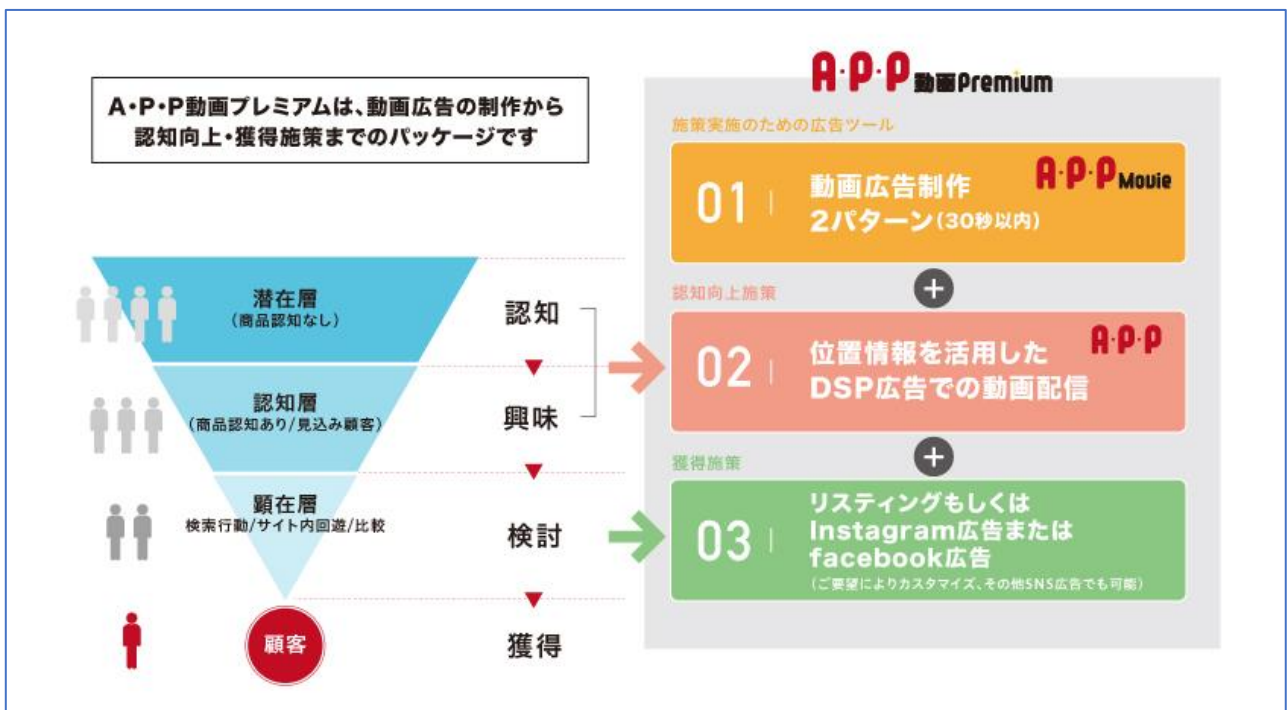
A・P・P動画プレミアムは、動画広告の制作から認知向上・獲得施策までのパッケージです

潜在層
(商品認知なし)

認知層
(商品認知あり/見込み顧客)

顕在層
検索行動/サイト内回遊/比較

顧客

認知

興味

検討

獲得

A・P・P動画Premium

施策実施のための広告ツール

01 動画広告制作 2パターン(30秒以内) A・P・P Movie

+

認知向上施策

02 位置情報を活用したDSP広告での動画配信 A・P・P

+

獲得施策

03 リスティングもしくはInstagram広告またはfacebook広告
(ご要望によりカスタマイズ、その他SNS広告でも可能)